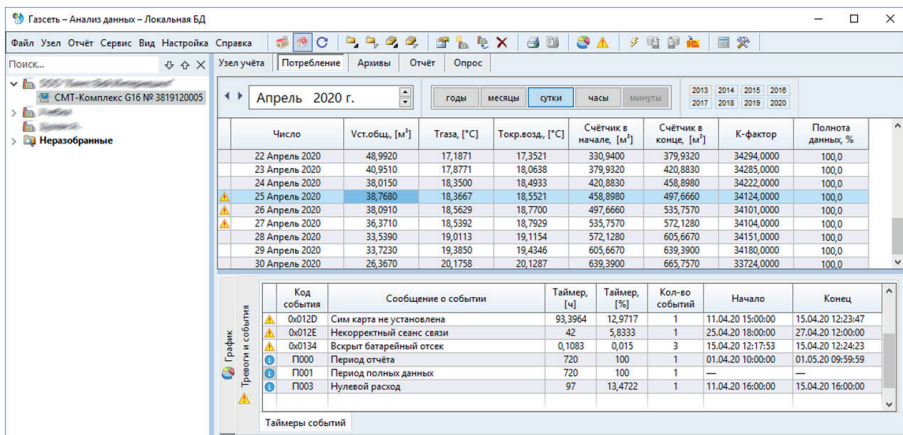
Газсеть – Анализ данных – Локальная БД

Файл Узел Отчёт Сервис Вид Настройка Справка

Поиск...

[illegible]
СМТ-Комплекс G16 № 3819120005
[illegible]
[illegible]
Неразобранные

Узел учёта | Потребление | Архивы | Отчёт | Опрос

Апрель 2020 г.

годы | месяцы | сутки | часы | минуты

2013 2014 2015 2016
2017 2018 2019 2020

| Число | Vст.общ., [м³] | Tгаза, [°C] | Tокр.возд., [°C] | Счётчик в начале, [м³] | Счётчик в конце, [м³] | К-фактор | Полнота данных, % |
|---|---|---|---|---|---|---|---|
| 22 Апрель 2020 | 48,9920 | 17,1871 | 17,3521 | 330,9400 | 379,9320 | 34294,0000 | 100,0 |
| 23 Апрель 2020 | 40,9510 | 17,8771 | 18,0638 | 379,9320 | 420,8830 | 34285,0000 | 100,0 |
| 24 Апрель 2020 | 38,0150 | 18,3500 | 18,4933 | 420,8830 | 458,8980 | 34222,0000 | 100,0 |
| 25 Апрель 2020 | 38,7680 | 18,3667 | 18,5521 | 458,8980 | 497,6660 | 34124,0000 | 100,0 |
| 26 Апрель 2020 | 38,0910 | 18,5629 | 18,7700 | 497,6660 | 535,7570 | 34101,0000 | 100,0 |
| 27 Апрель 2020 | 36,3710 | 18,5392 | 18,7929 | 535,7570 | 572,1280 | 34104,0000 | 100,0 |
| 28 Апрель 2020 | 33,5390 | 19,0113 | 19,1154 | 572,1280 | 605,6670 | 34151,0000 | 100,0 |
| 29 Апрель 2020 | 33,7230 | 19,3850 | 19,4346 | 605,6670 | 639,3900 | 34180,0000 | 100,0 |
| 30 Апрель 2020 | 26,3670 | 20,1758 | 20,1287 | 639,3900 | 665,7570 | 33724,0000 | 100,0 |

График
Тревоги и события

| Код события | Сообщение о событии | Таймер, [ч] | Таймер, [%] | Кол-во событий | Начало | Конец |
|---|---|---|---|---|---|---|
| 0x012D | Сим карта не установлена | 93,3964 | 12,9717 | 1 | 11.04.20 15:00:00 | 15.04.20 12:23:47 |
| 0x012E | Некорректный сеанс связи | 42 | 5,8333 | 1 | 25.04.20 18:00:00 | 27.04.20 12:00:00 |
| 0x0134 | Вскрыт батарейный отсек | 0,1083 | 0,015 | 3 | 15.04.20 12:17:53 | 15.04.20 12:24:23 |
| П000 | Период отчёта | 720 | 100 | 1 | 01.04.20 10:00:00 | 01.05.20 09:59:59 |
| П001 | Период полных данных | 720 | 100 | 1 | — | — |
| П003 | Нулевой расход | 97 | 13,4722 | 1 | 11.04.20 16:00:00 | 15.04.20 16:00:00 |

Таймеры событий